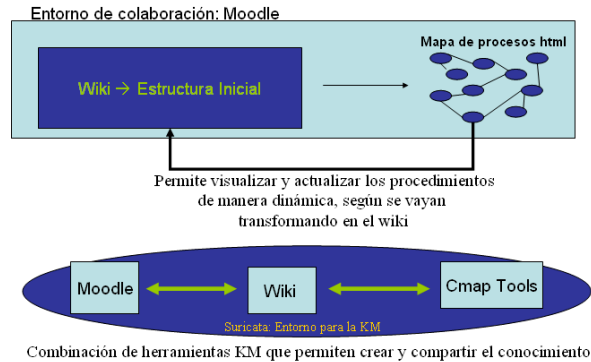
Entorno de colaboración: Moodle

Wiki → Estructura Inicial

Mapa de procesos html

Permite visualizar y actualizar los procedimientos de manera dinámica, según se vayan transformando en el wiki

Moodle

Wiki

Cmap Tools

Suricata: Entorno para la KM

Combinación de herramientas KM que permiten crear y compartir el conocimiento